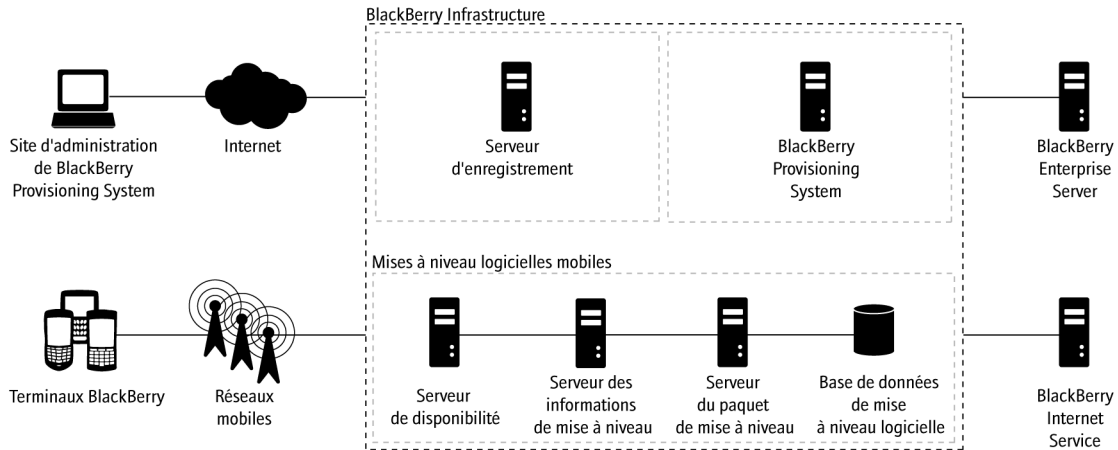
BlackBerry Infrastructure

Site d'administration de BlackBerry Provisioning System

Internet

Serveur d'enregistrement

BlackBerry Provisioning System

BlackBerry Enterprise Server

Mises à niveau logicielles mobiles

Terminaux BlackBerry

Réseaux mobiles

Serveur de disponibilité

Serveur des informations de mise à niveau

Serveur du paquet de mise à niveau

Base de données de mise à niveau logicielle

BlackBerry Internet Service